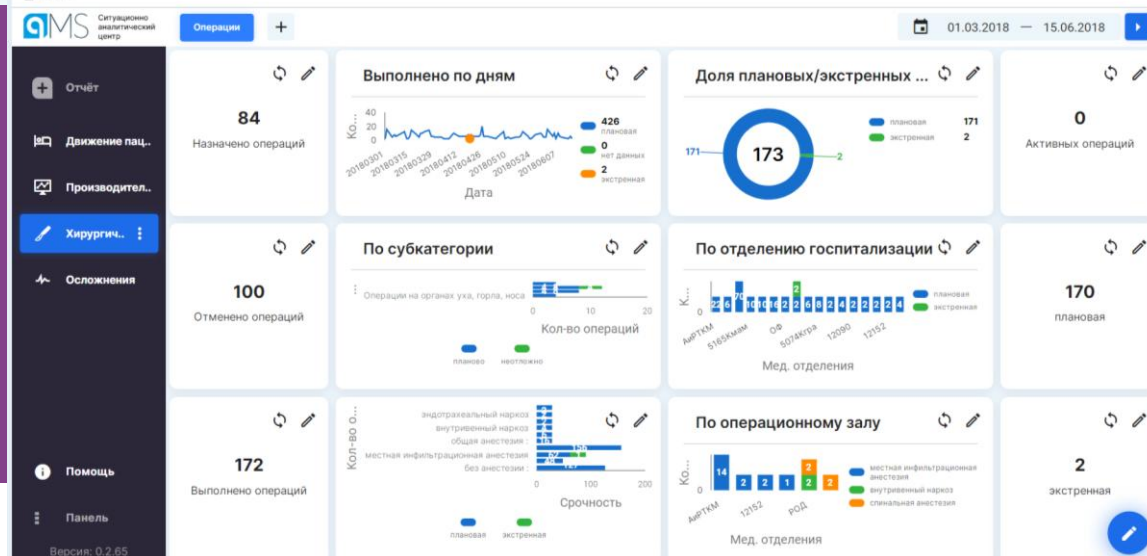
AMS Ситуационно аналитический центр

Операции +

01.03.2018 — 15.06.2018

Отчёт
Движение пац..
Производител..
Хирургич..
Осложнения

Помощь
Панель
Версия: 0.2.65

84
Назначено операций

Выполнено по дням
Ко...
40
20
0
20180301 20180315 20180329 20180412 20180426 20180510 20180524 20180607
Дата
426 плановая
0 нет данных
2 экстренная

Доля плановых/экстренных ...
171
173
2
плановая 171
экстренная 2

0
Активных операций

100
Отменено операций

По субкатегории
Операции на органах уха, горла, носа
0 10 20
Кол-во операций
планово неотложно

По отделению госпитализации
К...
АиРТКМ 5165Кмам ОФ 5074Кгра 12090 12152
Мед. отделения
плановая
экстренная

170
плановая

172
Выполнено операций

Кол-во о...
эндотрахеальный наркоз
внутривенный наркоз
общая анестезия
местная инфильтрационная анестезия
без анестезии
0 100 200
Срочность
плановая экстренная

По операционному залу
Ко...
14 2 2 1 2 2 2
АиРТКМ 12152 РОД
Мед. отделения
местная инфильтрационная анестезия
внутривенный наркоз
спинальная анестезия

2
экстренная